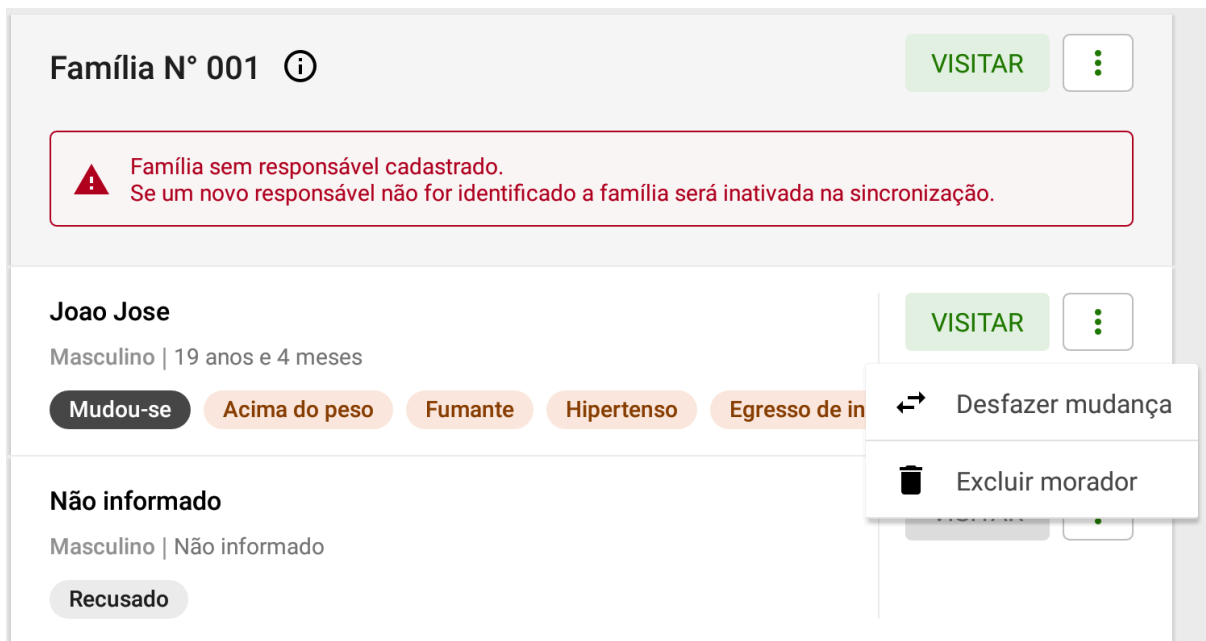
Família N° 001

VISITAR

Família sem responsável cadastrado.
Se um novo responsável não for identificado a família será inativada na sincronização.

Joao Jose

VISITAR

Masculino | 19 anos e 4 meses

Mudou-se Acima do peso Fumante Hipertenso Egresso de in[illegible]

Desfazer mudança

Excluir morador

Não informado

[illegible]

Masculino | Não informado

Recusado